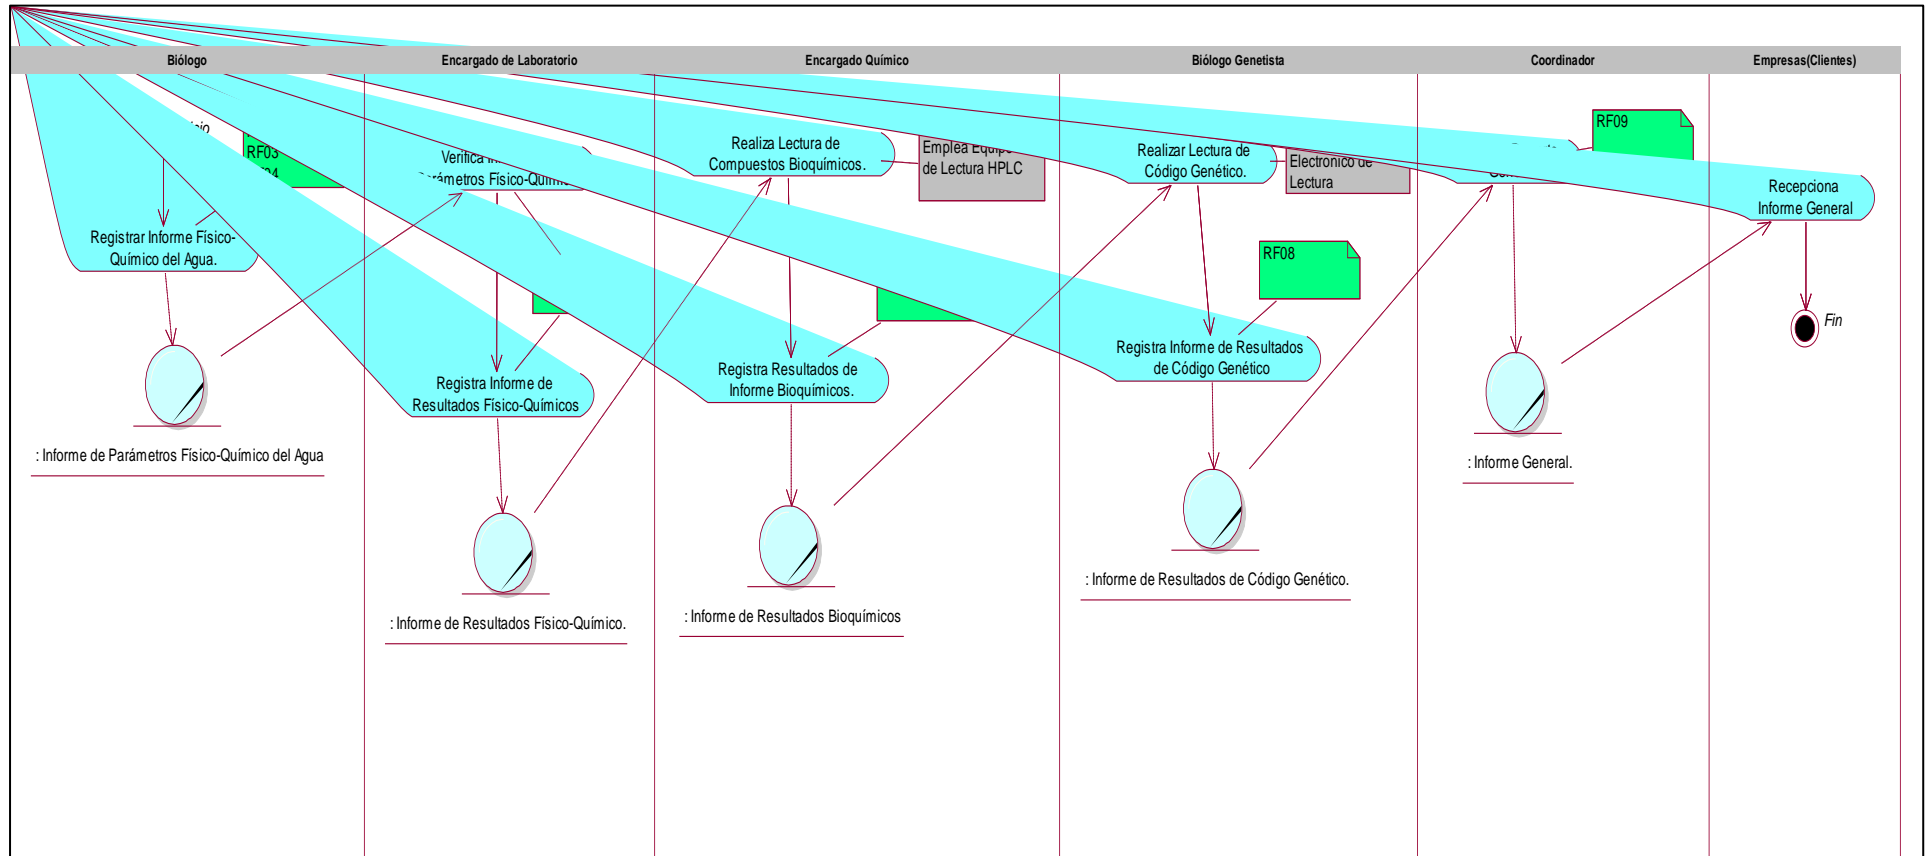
Biólogo
Encargado de Laboratorio
Encargado Químico
Biólogo Genetista
Coordinador
Empresas(Clientes)

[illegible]
RF03
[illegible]
Registrar Informe Físico-Químico del Agua.
: Informe de Parámetros Físico-Químico del Agua

Verifica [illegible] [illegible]ámetros Físico-Quím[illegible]
Registra Informe de Resultados Físico-Químicos
: Informe de Resultados Físico-Químico.

Realiza Lectura de Compuestos Bioquímicos.
Emplea Equip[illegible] de Lectura HPLC
Registra Resultados de Informe Bioquímicos.
: Informe de Resultados Bioquímicos

Realizar Lectura de Código Genético.
Electronico de Lectura
RF08
Registra Informe de Resultados de Código Genético
: Informe de Resultados de Código Genético.

RF09
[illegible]
: Informe General.

Recepciona Informe General
Fin